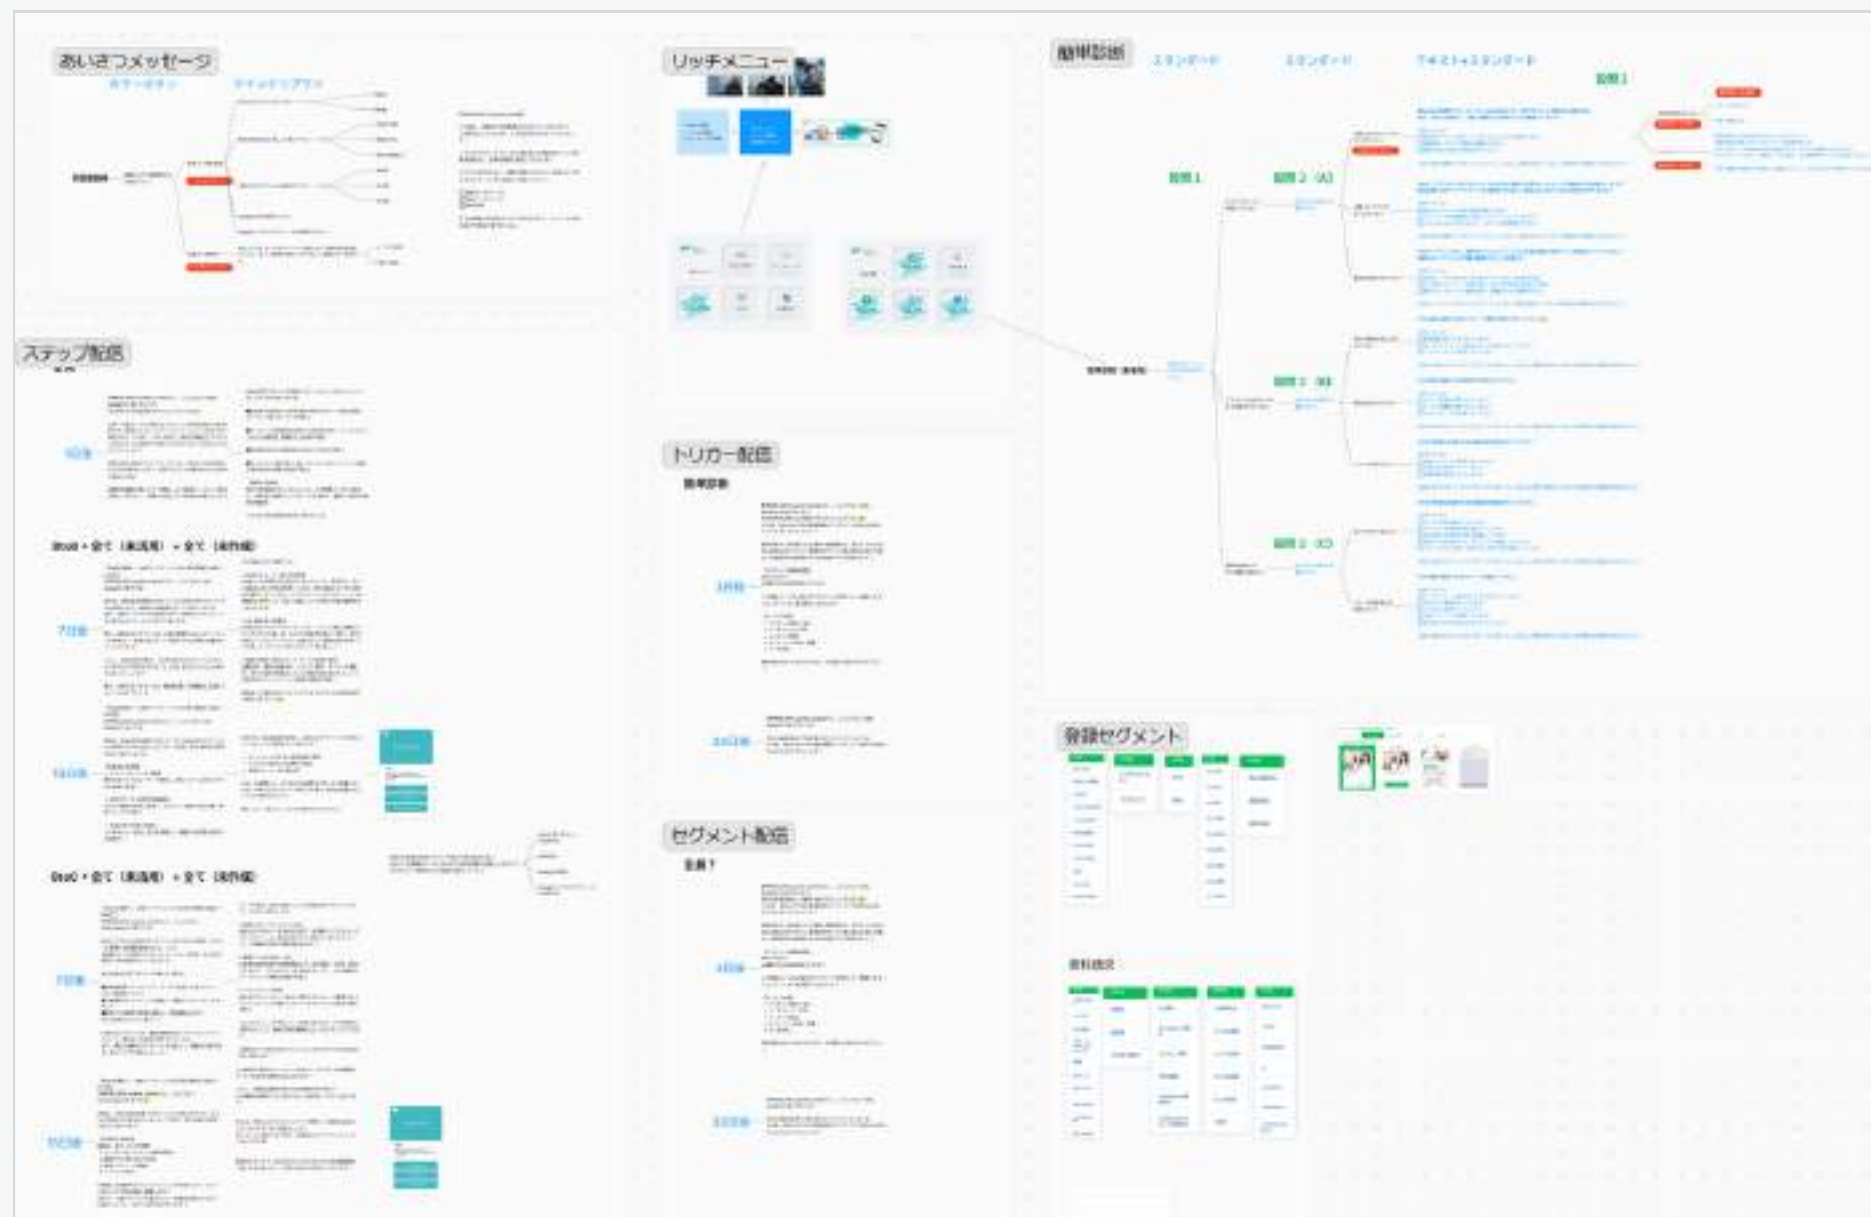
あいさつメッセージ

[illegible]

リッチメニュー

簡単診断

スタンダード

スタンダード

テキスト+スタンダード

質問1

質問1

質問2（A）

質問2（B）

質問2（C）

ステップ配信

1日後

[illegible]

7日後

14日後

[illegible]

7日後

15日後

トリガー配信

簡単診断

3日後

30日後

セグメント配信

全員？

3日後

30日後

登録セグメント

資料請求